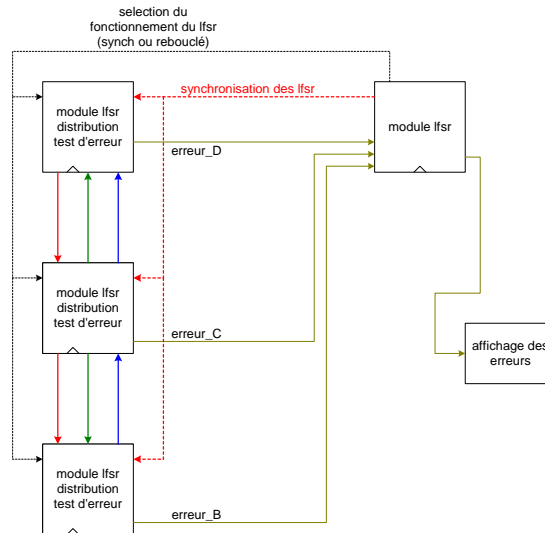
selection du fonctionnement du lfsr (synch ou rebouclé)

synchronisation des lfsr

module lfsr distribution test d'erreur

erreur_D

module lfsr

module lfsr distribution test d'erreur

erreur_C

affichage des erreurs

module lfsr distribution test d'erreur

erreur_B